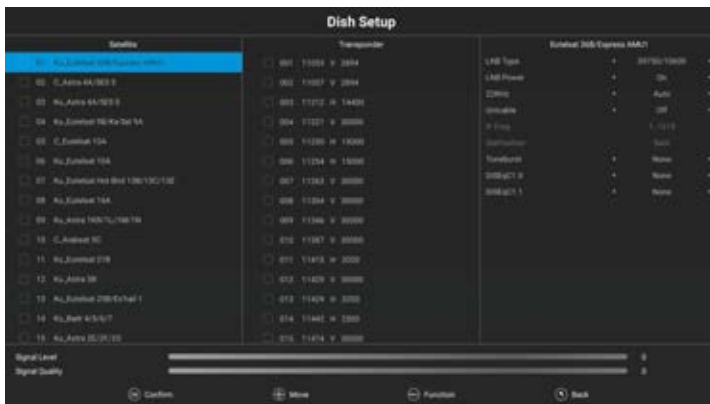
Dish Setup

Satellite

01 Ku_Eutelsat 36B/Express AMU1
02 C_Astra 4A/SES 5
03 Ku_Astra 4A/SES 5
04 Ku_Eutelsat 9B/Ka-Sat 9A
05 C_Eutelsat 10A
06 Ku_Eutelsat 10A
07 Ku_Eutelsat Hot Bird 13B/13C/13E
08 Ku_Eutelsat 16A
09 Ku_Astra 1KR/1L/1M/1N
10 C_Arabsat 5C
11 Ku_Eutelsat 21B
12 Ku_Astra 3B
13 Ku_Eutelsat 25B/Es'hail 1
14 Ku_Badr 4/5/6/7
15 Ku_Astra 2E/2F/2G

Transponder

001 11055 V 2894
002 11057 V 2894
003 11212 H 14400
004 11221 V 30000
005 11230 H 15000
006 11254 H 15000
007 11263 V 30000
008 11304 V 30000
009 11346 V 30000
010 11387 V 30000
011 11413 V 2000
012 11429 V 30000
013 11429 V 2000
014 11442 V 2000
015 11474 V 30000

Eutelsat 36B/Express AMU1

LNB Type 09750/10600
LNB Power On
22KHz Auto
Unicable Off
IF Freq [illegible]
Satposition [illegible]
Toneburst None
DiSEqC1.0 None
DiSEqC1.1 None

Signal Level 0
Signal Quality 0

Confirm Move Function Back